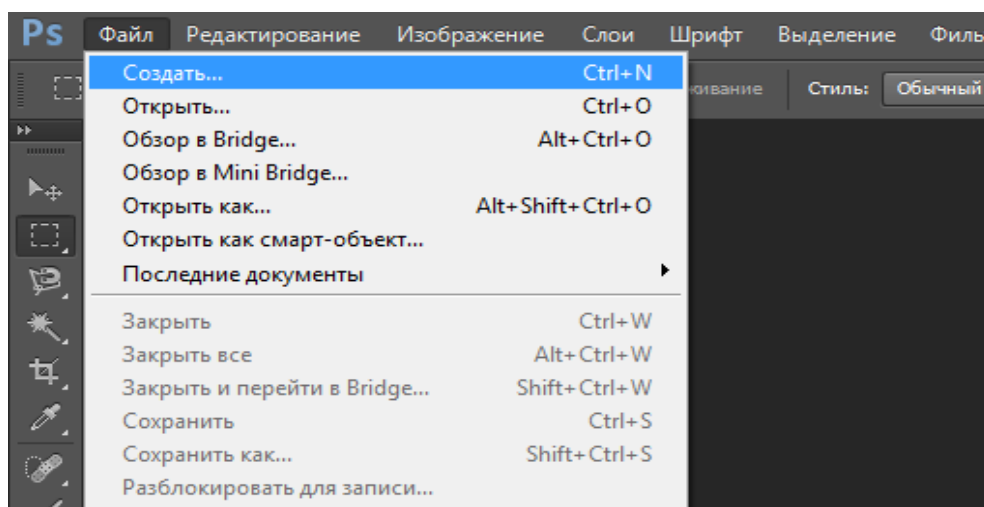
Ps Файл Редактирование Изображение Слои Шрифт Выделение Филь

ивание Стиль: Обычный

Создать... Ctrl+N
Открыть... Ctrl+O
Обзор в Bridge... Alt+Ctrl+O
Обзор в Mini Bridge...
Открыть как... Alt+Shift+Ctrl+O
Открыть как смарт-объект...
Последние документы

Закрыть Ctrl+W
Закрыть все Alt+Ctrl+W
Закрыть и перейти в Bridge... Shift+Ctrl+W
Сохранить Ctrl+S
Сохранить как... Shift+Ctrl+S
Разблокировать для записи...